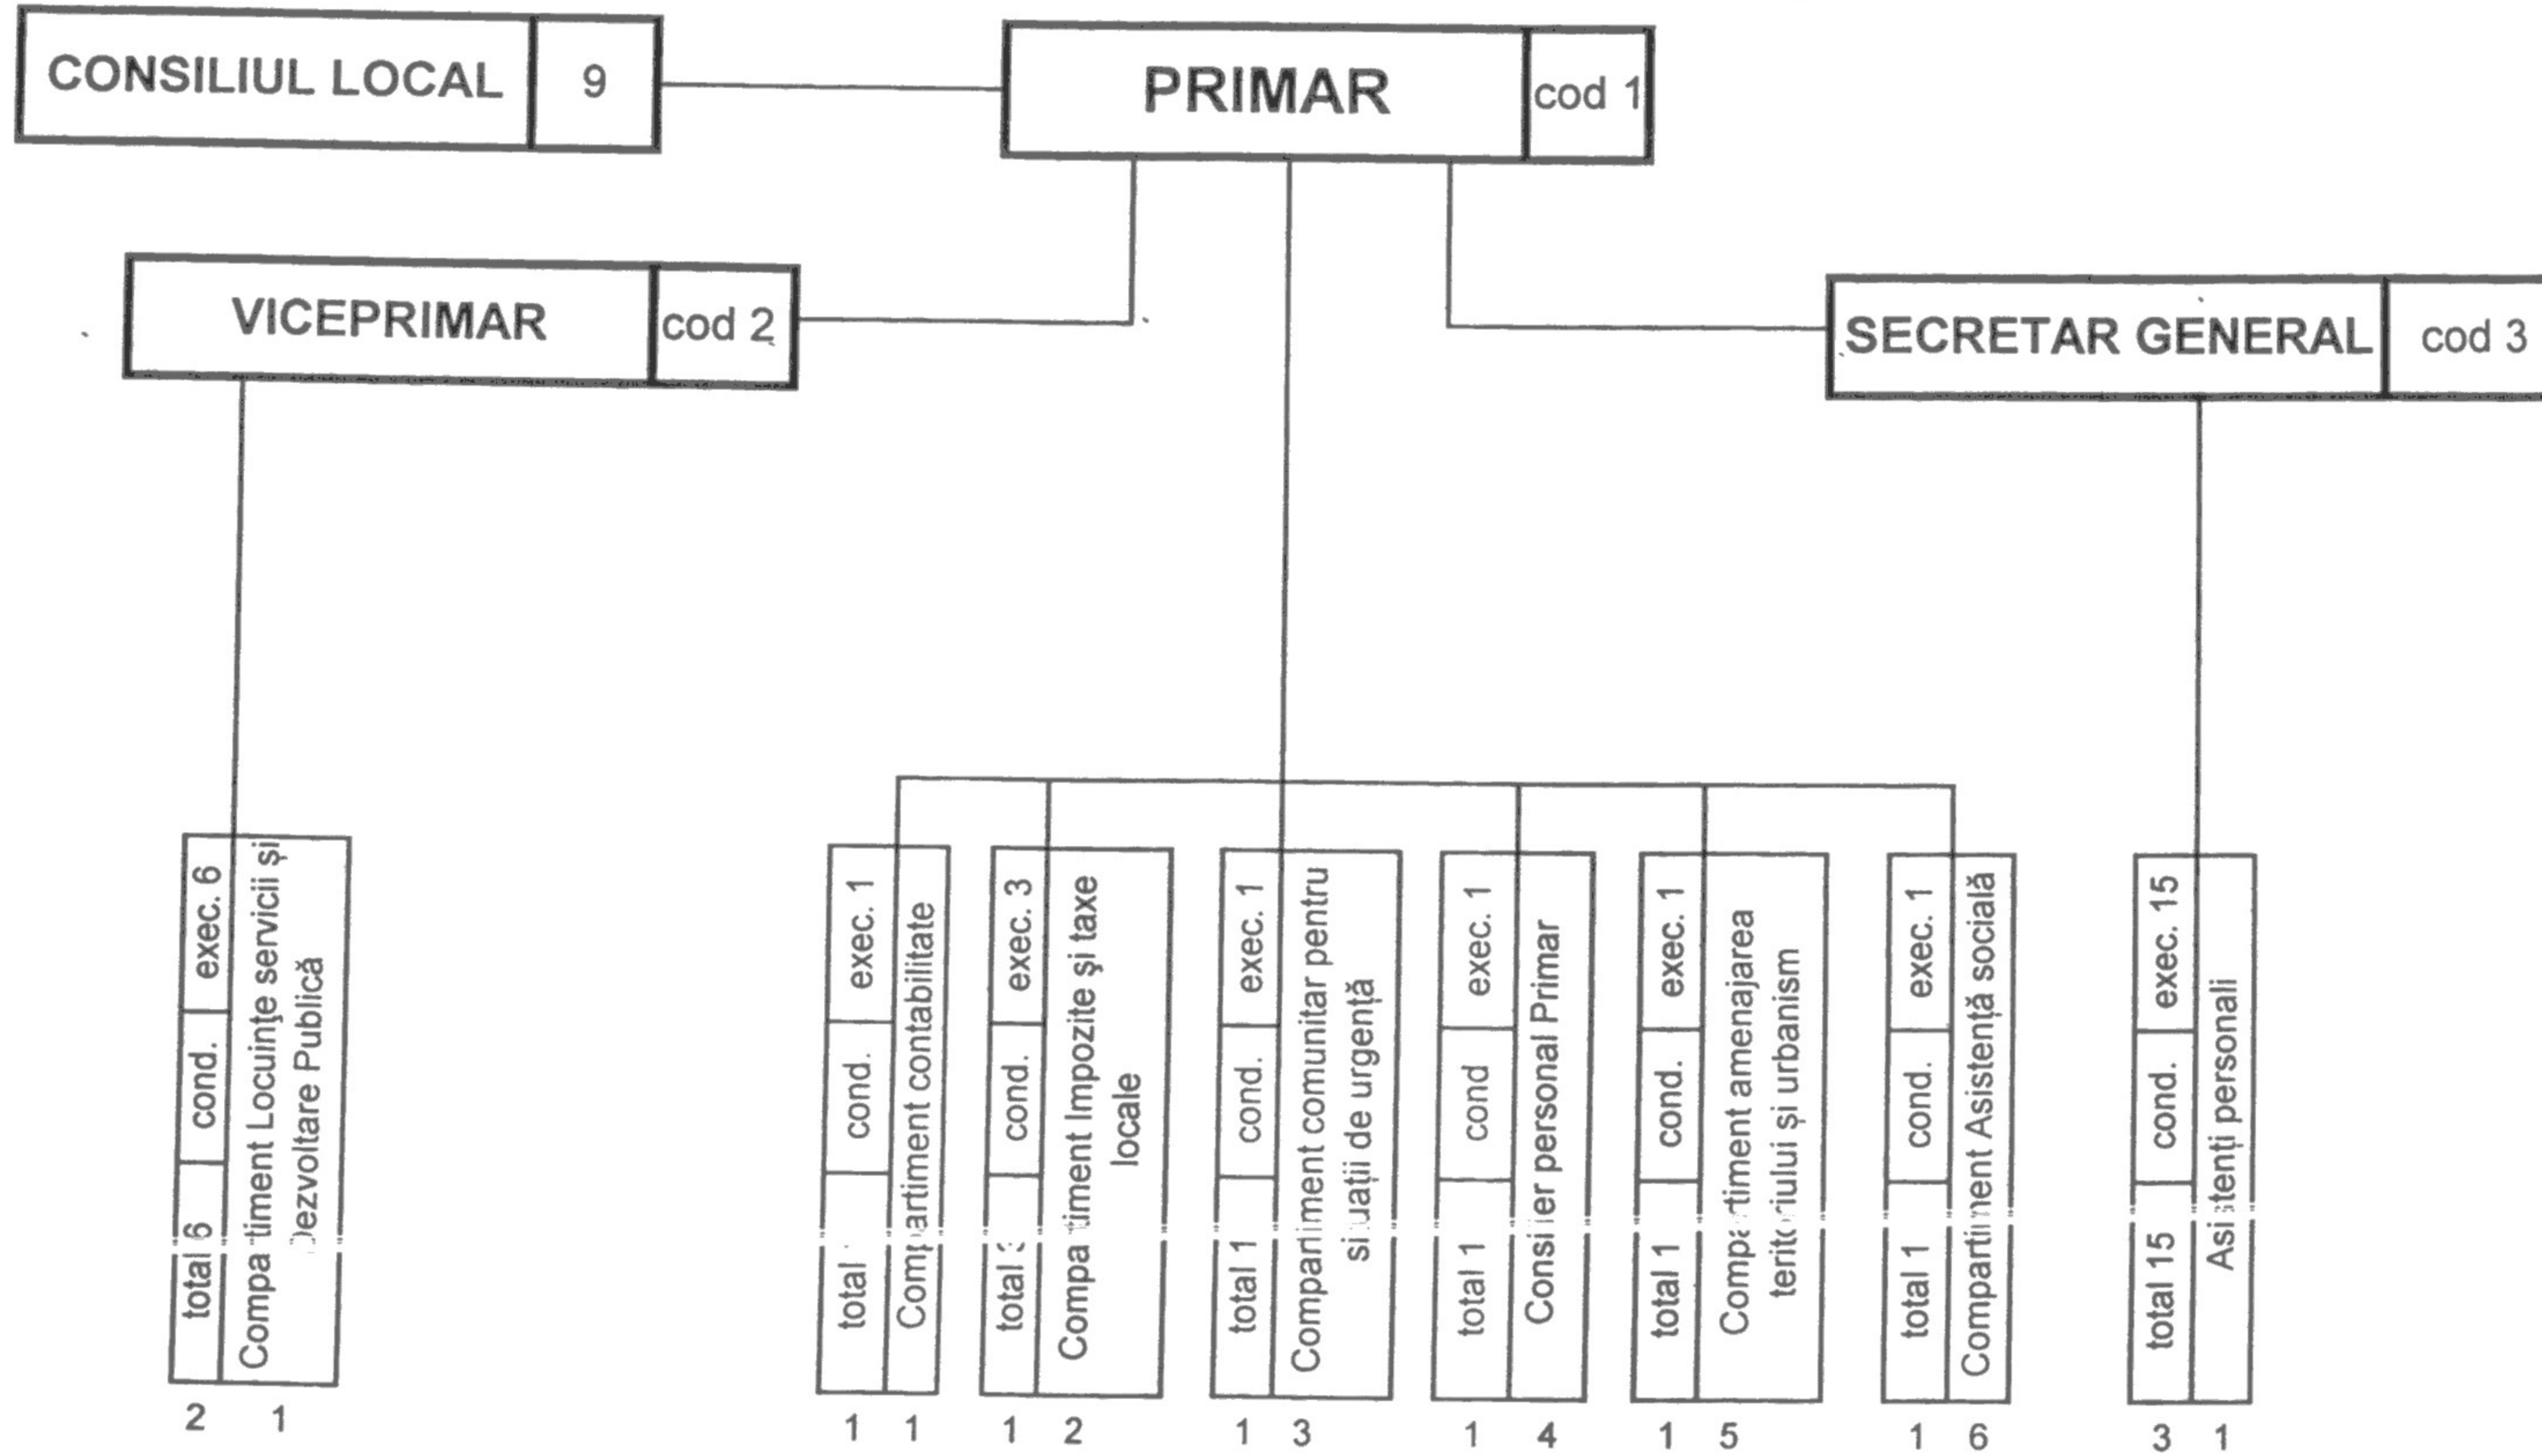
CONSILIUL LOCAL 9

PRIMAR cod 1

VICEPRIMAR cod 2

SECRETAR GENERAL cod 3

total 6 | cond. | exec. 6
Compa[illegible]timent Locuinţe servicii şi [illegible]ezvoltare Publică
2 1

total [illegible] | cond. | exec. 1
Com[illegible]artiment contabilitate
1 1

total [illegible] | cond. | exec. 3
Compa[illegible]timent Impozite şi taxe locale
1 2

total 1 | cond. | exec. 1
Compar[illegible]iment comunitar pentru si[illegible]uaţii de urgenţă
1 3

total 1 | cond | exec. 1
Consi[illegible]ier personal Primar
1 4

total 1 | cond. | exec. 1
Compa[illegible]timent amenajarea terit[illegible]riului şi urbanism
1 5

total 1 | cond. | exec. 1
Compartim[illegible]ent Asistenţă socială
1 6

total 15 | cond. | exec. 15
Asi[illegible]tenţi personali
3 1